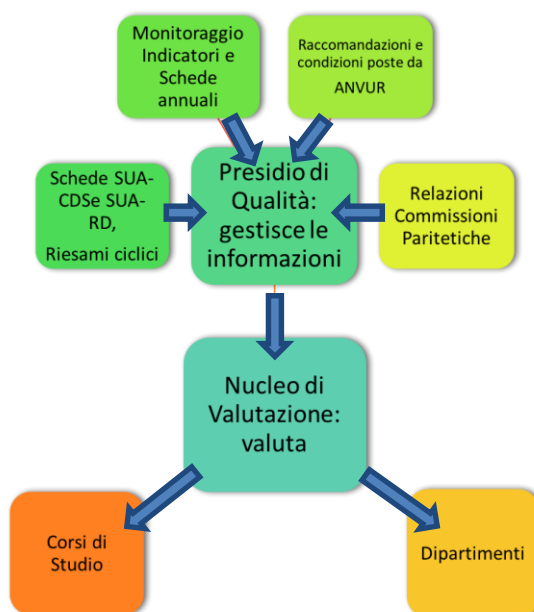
Monitoraggio Indicatori e Schede annuali

Raccomandazioni e condizioni poste da ANVUR

Schede SUA-CDSe SUA-RD, Riesami ciclici

Presidio di Qualità: gestisce le informazioni

Relazioni Commissioni Paritetiche

Nucleo di Valutazione: valuta

Corsi di Studio

Dipartimenti